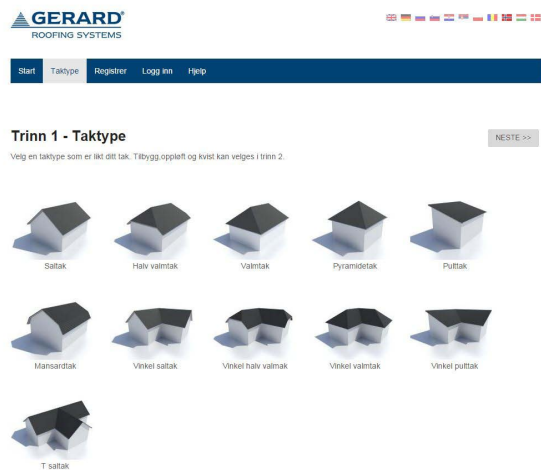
GERARD®
ROOFING SYSTEMS

Start Taktype Registrer Logg inn Hjelp

Trinn 1 - Taktype

NESTE >>

Velg en taktype som er likt ditt tak. Tilbygg,oppløft og kvist kan velges i trinn 2.

Saltak

Halv valmtak

Valmtak

Pyramidetak

Pulttak

Mansardtak

Vinkel saltak

Vinkel halv valmak

Vinkel valmtak

Vinkel pulttak

T saltak